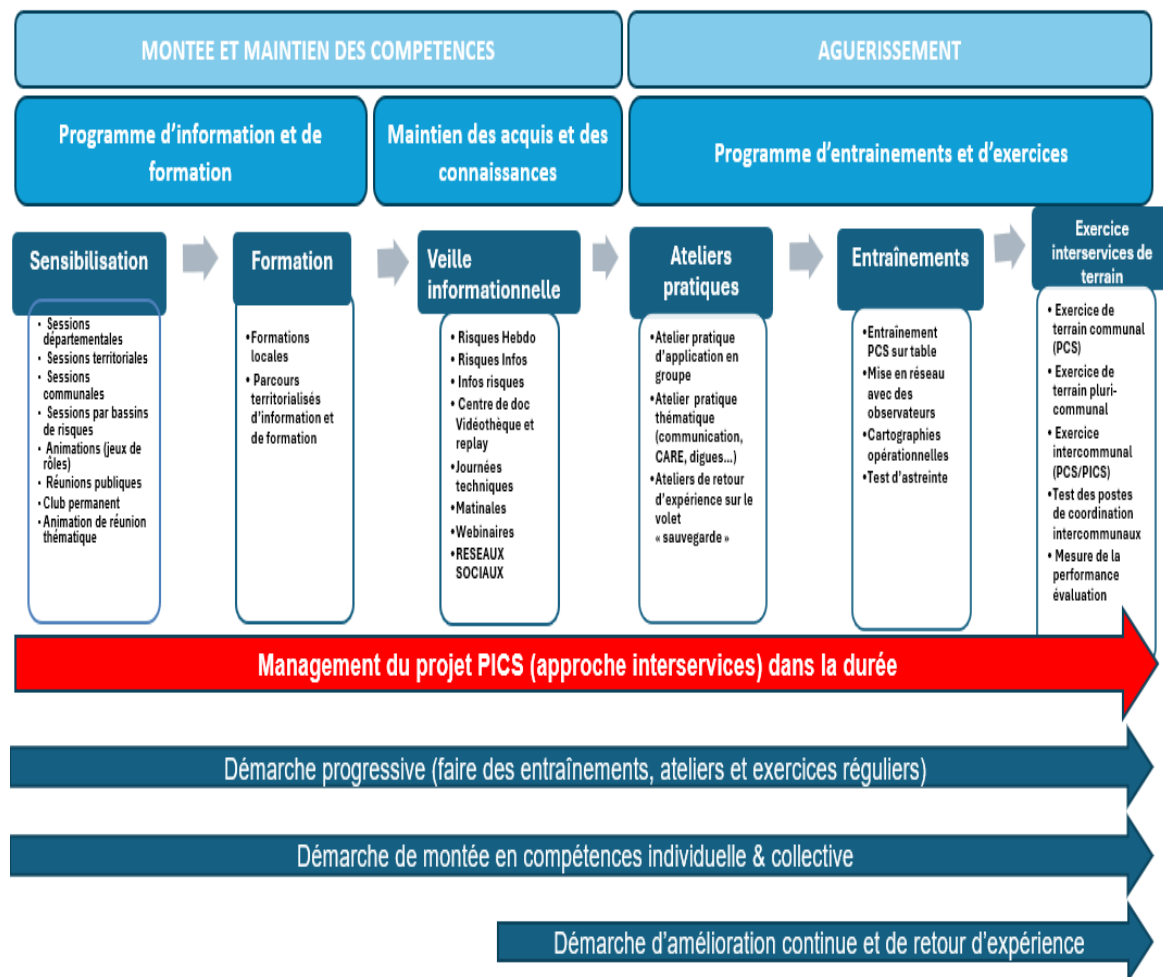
MONTEE ET MAINTIEN DES COMPETENCES

AGUERISSEMENT

Programme d'information et de formation

Maintien des acquis et des connaissances

Programme d'entrainements et d'exercices

Sensibilisation

• Sessions départementales
• Sessions territoriales
• Sessions communales
• Sessions par bassins de risques
• Animations (jeux de rôles)
• Réunions publiques
• Club permanent
• Animation de réunion thématique

Formation

• Formations locales
• Parcours territorialisés d'information et de formation

Veille informationnelle

• Risques Hebdo
• Risques Infos
• Infos risques
• Centre de doc Vidéothèque et replay
• Journées techniques
• Matinales
• Webinaires
• RESEAUX SOCIAUX

Ateliers pratiques

• Atelier pratique d'application en groupe
• Atelier pratique thématique (communication, CARE, digues…)
• Ateliers de retour d'expérience sur le volet « sauvegarde »

Entraînements

• Entrainement PCS sur table
• Mise en réseau avec des observateurs
• Cartographies opérationnelles
• Test d'astreinte

Exercice interservices de terrain

• Exercice de terrain communal (PCS)
• Exercice de terrain pluri-communal
• Exercice intercommunal (PCS/PICS)
• Test des postes de coordination intercommunaux
• Mesure de la performance évaluation

Management du projet PICS (approche interservices) dans la durée

Démarche progressive (faire des entraînements, ateliers et exercices réguliers)

Démarche de montée en compétences individuelle & collective

Démarche d'amélioration continue et de retour d'expérience